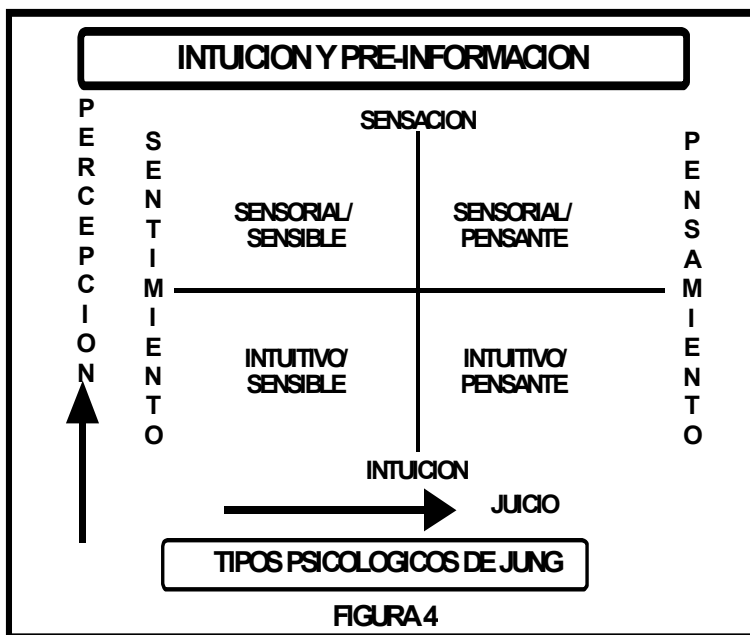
INTUICION Y PRE-INFORMACION

PERCEPCION

SENTIMIENTO

SENSACION

PENSAMIENTO

SENSORIAL/ SENSIBLE

SENSORIAL/ PENSANTE

INTUITIVO/ SENSIBLE

INTUITIVO/ PENSANTE

INTUICION

JUICIO

TIPOS PSICOLOGICOS DE JUNG

FIGURA 4